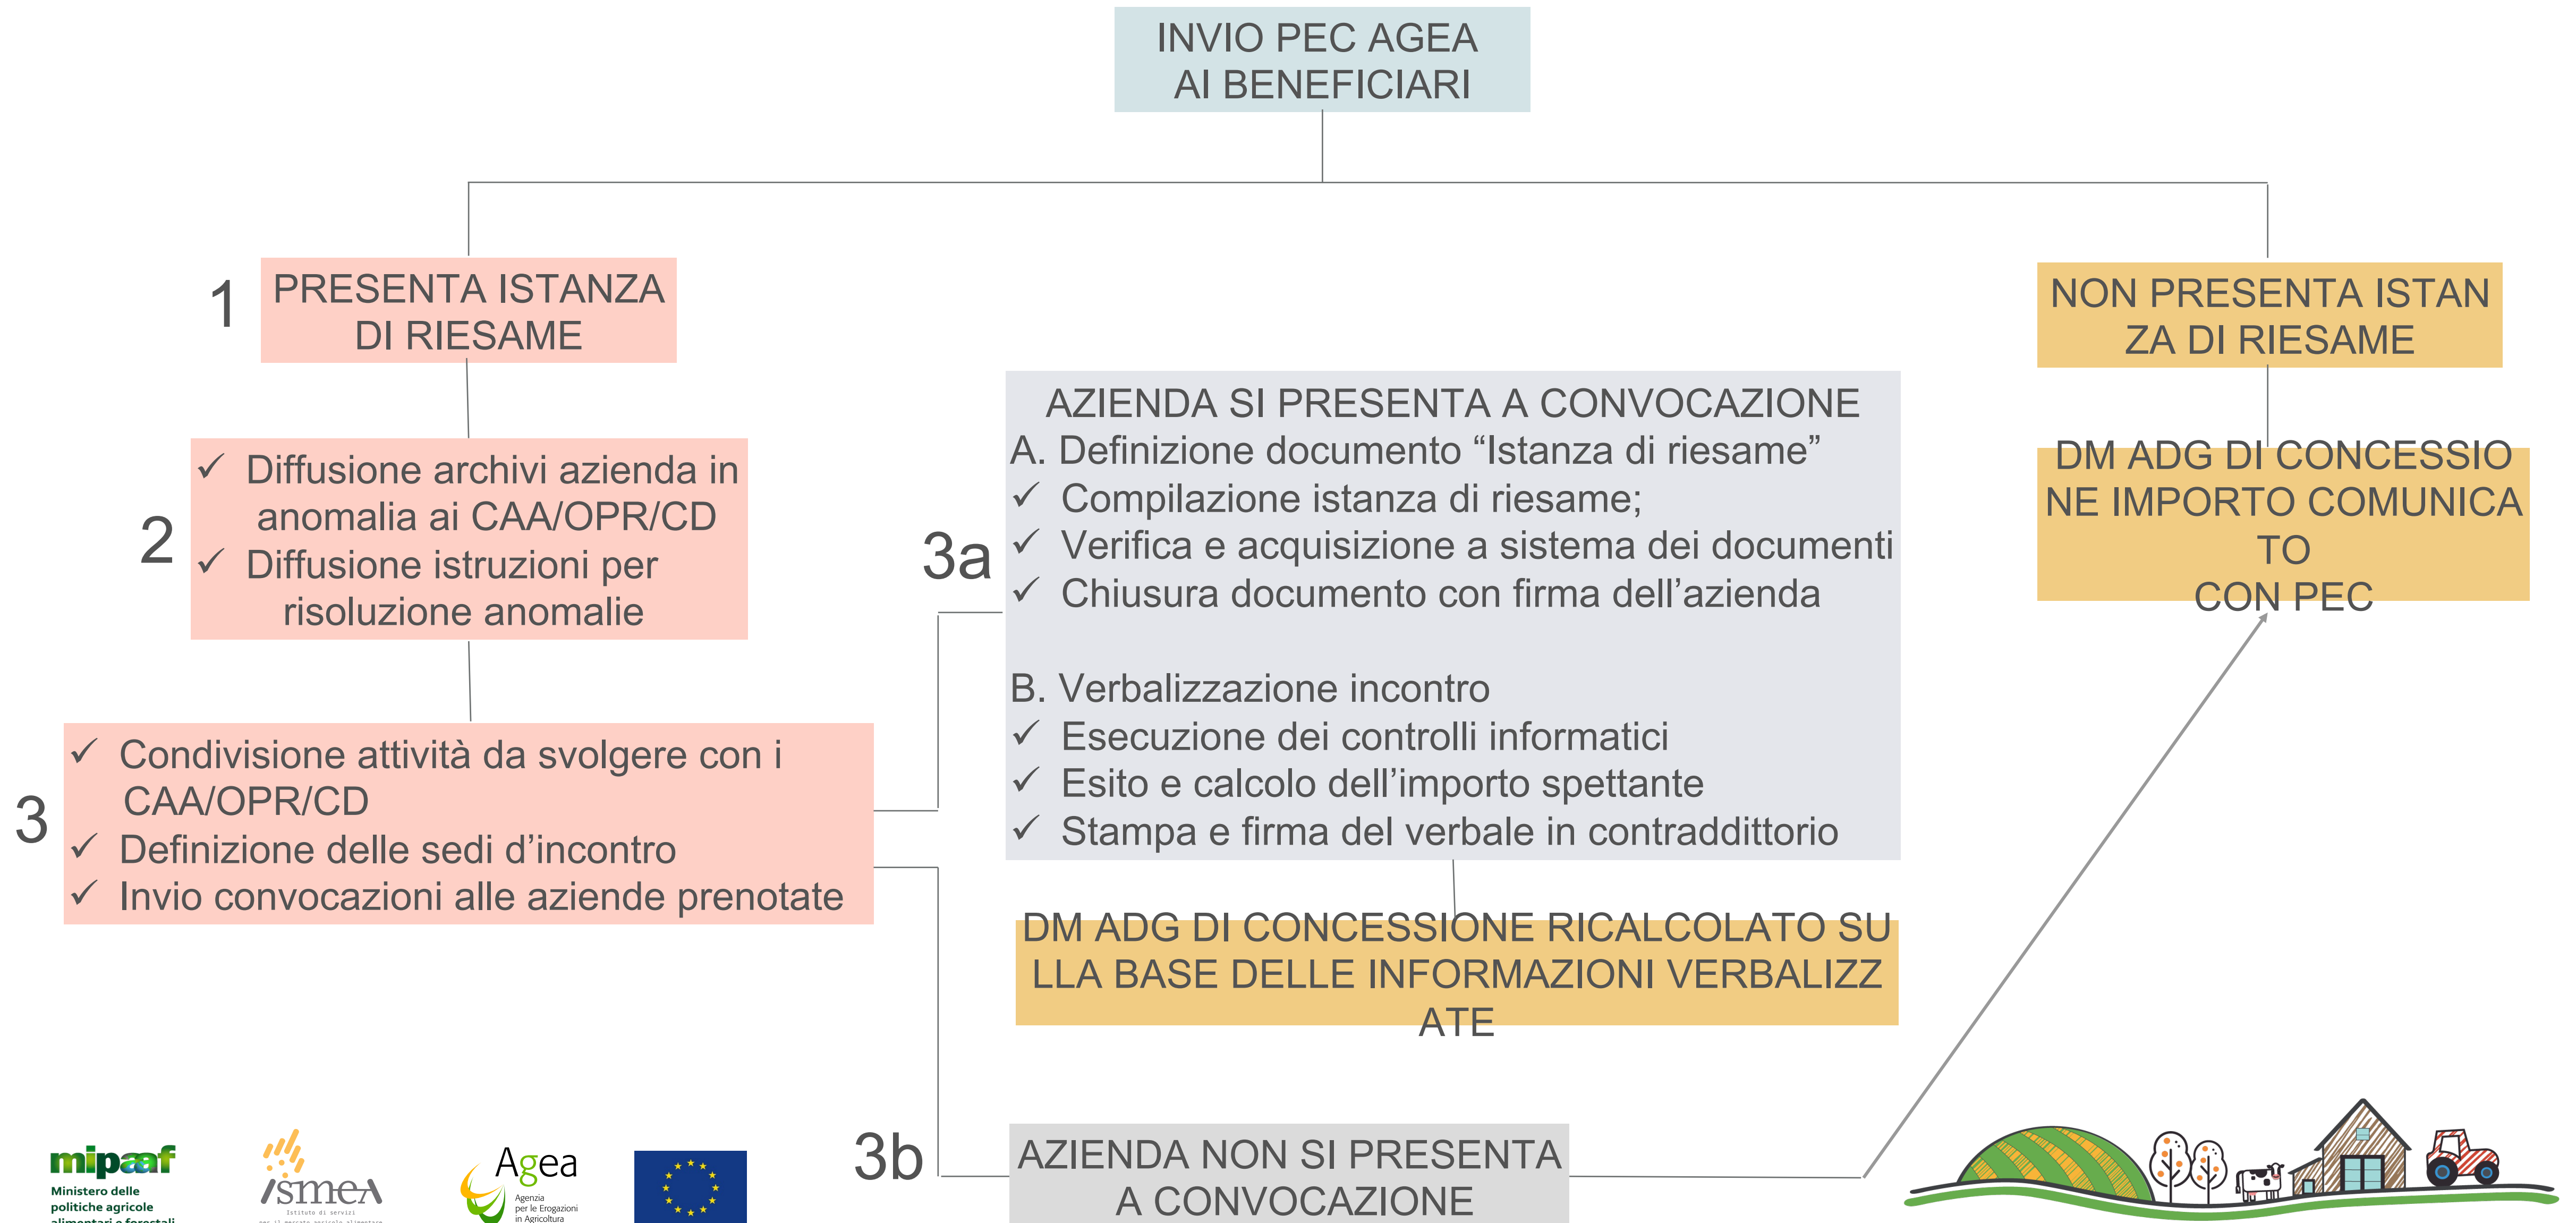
INVIO PEC AGEA AI BENEFICIARI

1

PRESENTA ISTANZA DI RIESAME

NON PRESENTA ISTANZA DI RIESAME

2

✓ Diffusione archivi azienda in anomalia ai CAA/OPR/CD
✓ Diffusione istruzioni per risoluzione anomalie

DM ADG DI CONCESSIONE IMPORTO COMUNICATO CON PEC

3a

AZIENDA SI PRESENTA A CONVOCAZIONE
A. Definizione documento “Istanza di riesame”
✓ Compilazione istanza di riesame;
✓ Verifica e acquisizione a sistema dei documenti
✓ Chiusura documento con firma dell’azienda

B. Verbalizzazione incontro
✓ Esecuzione dei controlli informatici
✓ Esito e calcolo dell’importo spettante
✓ Stampa e firma del verbale in contraddittorio

3

✓ Condivisione attività da svolgere con i CAA/OPR/CD
✓ Definizione delle sedi d’incontro
✓ Invio convocazioni alle aziende prenotate

DM ADG DI CONCESSIONE RICALCOLATO SULLA BASE DELLE INFORMAZIONI VERBALIZZATE

3b

AZIENDA NON SI PRESENTA A CONVOCAZIONE

mipaaf
Ministero delle politiche agricole alimentari e forestali

ismea
Istituto di servizi per il mercato agricolo alimentare

Agea
Agenzia per le Erogazioni in Agricoltura